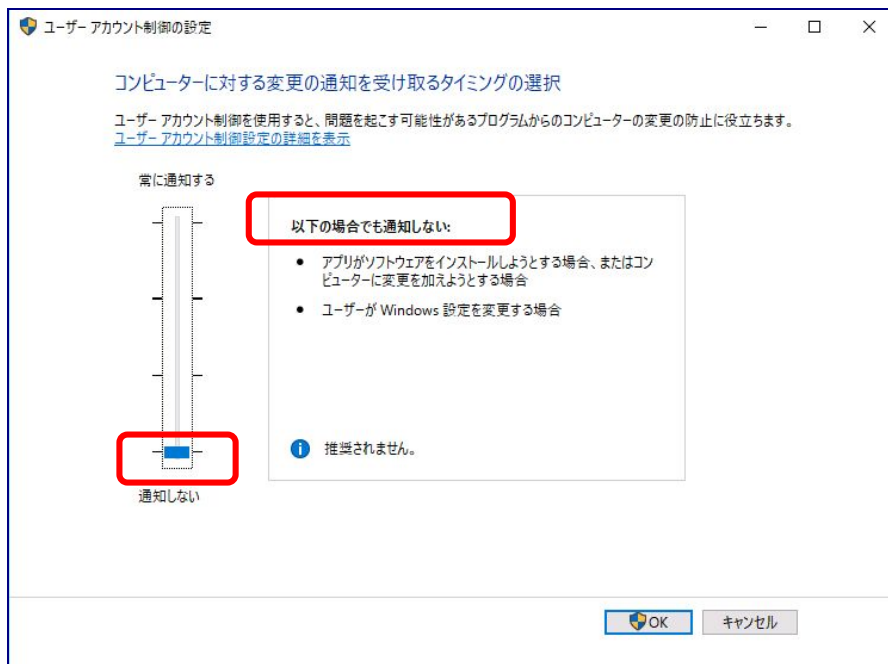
ユーザー アカウント制御の設定

コンピューターに対する変更の通知を受け取るタイミングの選択

ユーザー アカウント制御を使用すると、問題を起こす可能性があるプログラムからのコンピューターの変更の防止に役立ちます。
ユーザー アカウント制御設定の詳細を表示

常に通知する

以下の場合でも通知しない:

• アプリがソフトウェアをインストールしようとする場合、またはコンピューターに変更を加えようとする場合

• ユーザーが Windows 設定を変更する場合

推奨されません。

通知しない

OK キャンセル